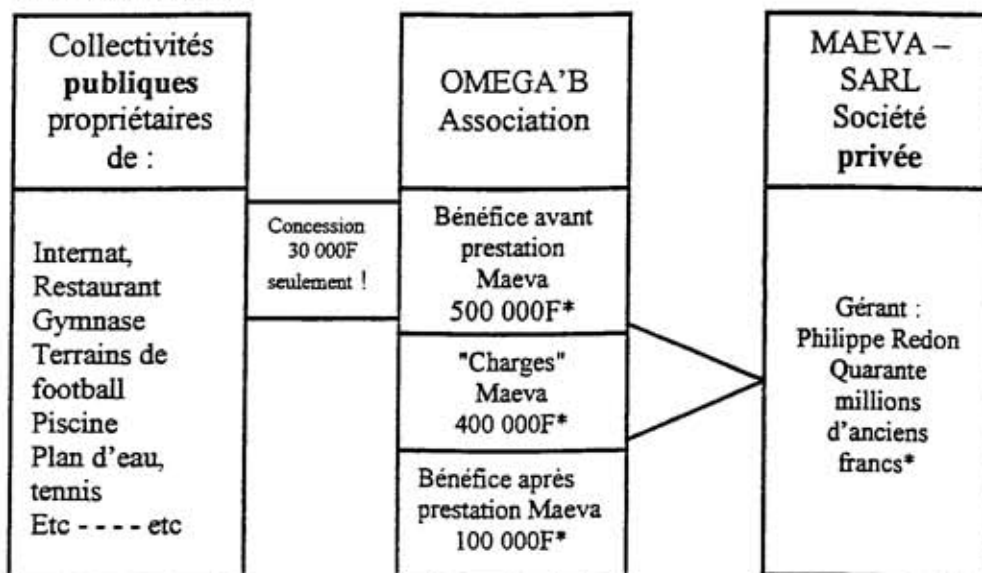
Collectivités **publiques** propriétaires de :

Internat, Restaurant Gymnase Terrains de football Piscine Plan d'eau, tennis Etc - - - - etc

Concession 30 000F seulement !

OMEGA'B Association

Bénéfice avant prestation Maeva 500 000F*

"Charges" Maeva 400 000F*

Bénéfice après prestation Maeva 100 000F*

MAEVA – SARL Société **privée**

Gérant : Philippe Redon Quarante millions d'anciens francs*